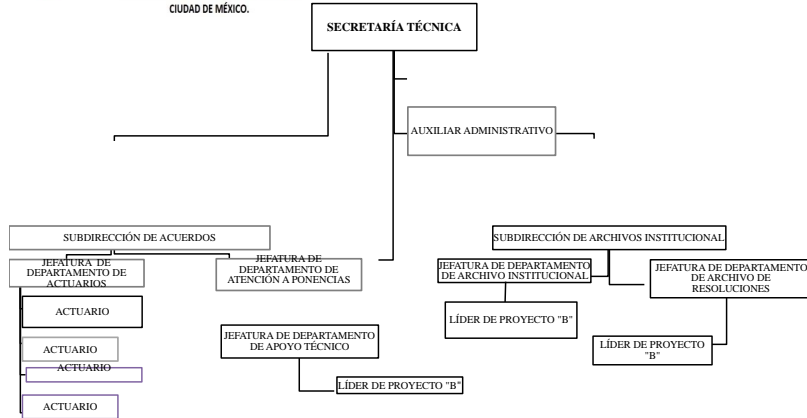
CIUDAD DE MÉXICO.

SECRETARÍA TÉCNICA

AUXILIAR ADMINISTRATIVO

SUBDIRECCIÓN DE ACUERDOS

JEFATURA DE DEPARTAMENTO DE ACTUARIOS

JEFATURA DE DEPARTAMENTO DE ATENCIÓN A PONENCIAS

ACTUARIO

ACTUARIO

ACTUARIO

ACTUARIO

JEFATURA DE DEPARTAMENTO DE APOYO TÉCNICO

LÍDER DE PROYECTO "B"

SUBDIRECCIÓN DE ARCHIVOS INSTITUCIONAL

JEFATURA DE DEPARTAMENTO DE ARCHIVO INSTITUCIONAL

JEFATURA DE DEPARTAMENTO DE ARCHIVO DE RESOLUCIONES

LÍDER DE PROYECTO "B"

LÍDER DE PROYECTO "B"